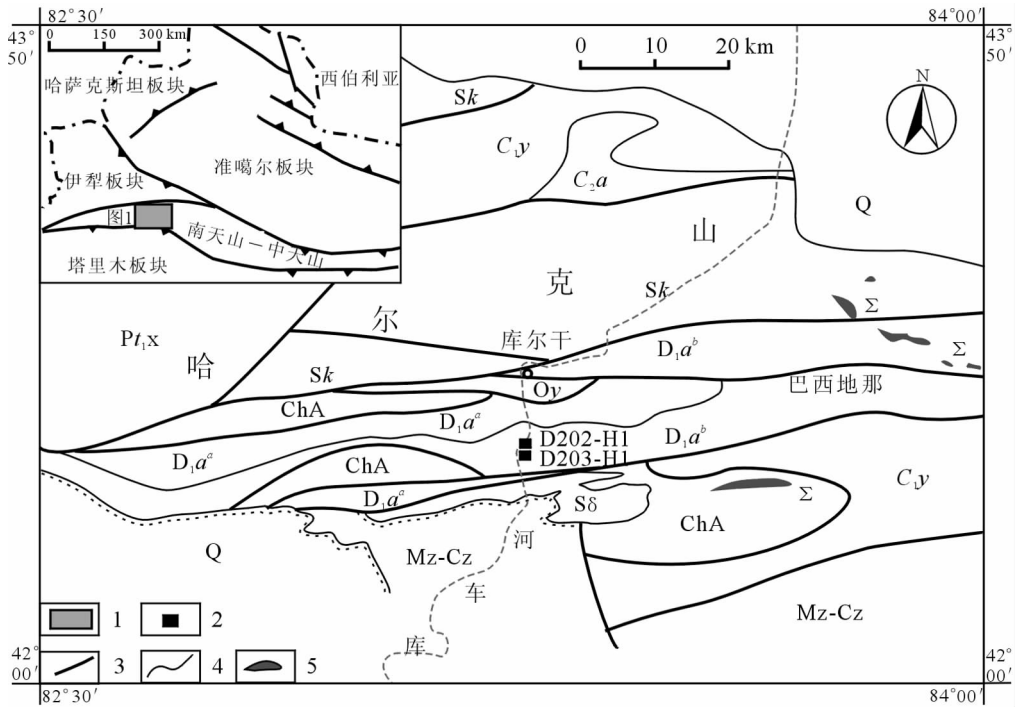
82°30′
84°00′
43° 50′
43° 50′
0 150 300 km
哈萨克斯坦板块
西伯利亚
伊犁板块
准噶尔板块
图1
南天山－中天山
塔里木板块
0 10 20 km
N
S$k$
$C_1y$
$C_2a$
Q
山
克
S$k$
Σ
尔
库尔干
Σ
P$t_1$x
哈
$D_1a^b$
S$k$
O$y$
巴西地那
ChA
$D_1a^a$
$D_1a^b$
D202-H1
$D_1a^a$
ChA
D203-H1
$D_1a^a$
Σ
$C_1y$
S$\delta$
ChA
Q
河
Mz-Cz
车
Mz-Cz
库
1
2
3
4
5
42° 00′
42° 00′
82°30′
84°00′